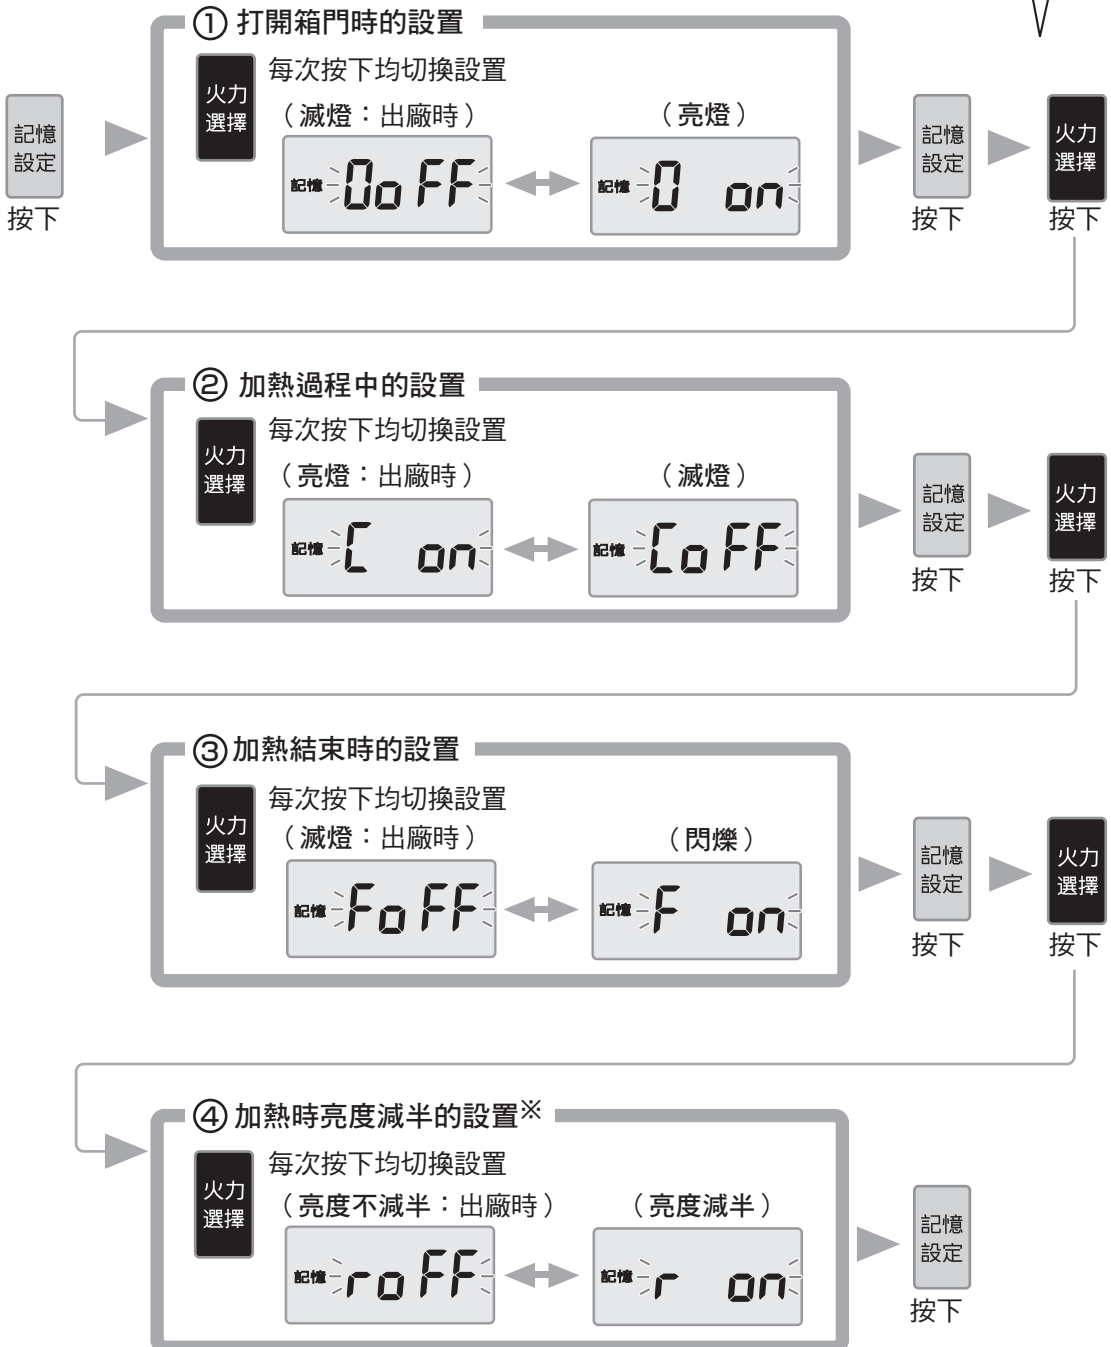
記憶設定
按下

① 打開箱門時的設置
火力選擇
每次按下均切換設置
（滅燈：出廠時）
記憶 OoFF
（亮燈）
記憶 O on

記憶設定
按下
火力選擇
按下

② 加熱過程中的設置
火力選擇
每次按下均切換設置
（亮燈：出廠時）
記憶 C on
（滅燈）
記憶 CoFF

記憶設定
按下
火力選擇
按下

③ 加熱結束時的設置
火力選擇
每次按下均切換設置
（滅燈：出廠時）
記憶 FoFF
（閃爍）
記憶 F on

記憶設定
按下
火力選擇
按下

④ 加熱時亮度減半的設置※
火力選擇
每次按下均切換設置
（亮度不減半：出廠時）
記憶 roFF
（亮度減半）
記憶 r on

記憶設定
按下